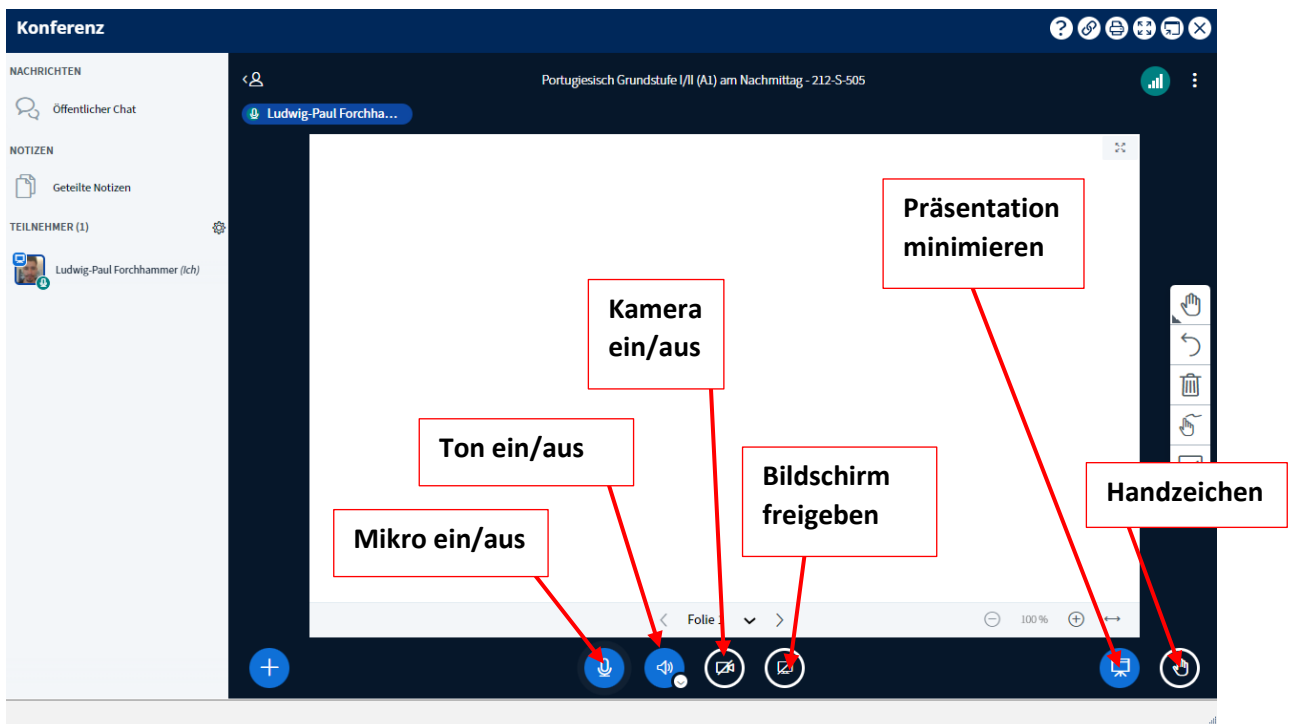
Konferenz

NACHRICHTEN

Öffentlicher Chat

NOTIZEN

Geteilte Notizen

TEILNEHMER (1)

Ludwig-Paul Forchhammer (Ich)

Portugiesisch Grundstufe I/II (A1) am Nachmittag - 212-S-505

Ludwig-Paul Forchha...

Präsentation minimieren

Kamera ein/aus

Ton ein/aus

Bildschirm freigeben

Handzeichen

Mikro ein/aus

Folie 1

100 %